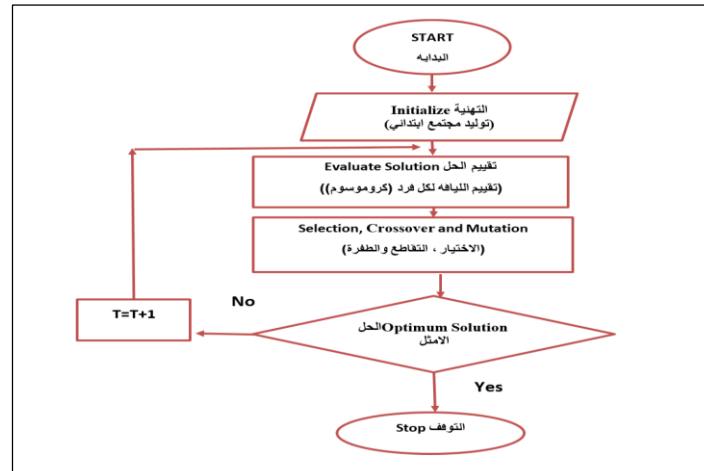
START
البدايه

Initialize التهنية
(توليد مجتمع ابتدائي)

Evaluate Solution تقييم الحل
(تقييم اللياقه لكل فرد (كروموسوم))

Selection, Crossover and Mutation
(الاختيار ، التقاطع والطفرة)

No

T=T+1

Optimum Solutionالحل
الامثل

Yes

Stop التوقف